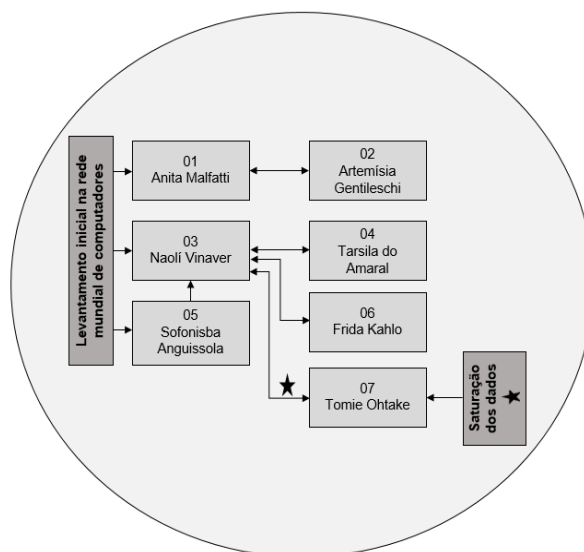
Levantamento inicial na rede mundial de computadores

01
Anita Malfatti

02
Artemísia Gentileschi

03
Naolí Vinaver

04
Tarsila do Amaral

05
Sofonisba Anguissola

06
Frida Kahlo

★

07
Tomie Ohtake

Saturação dos dados ★